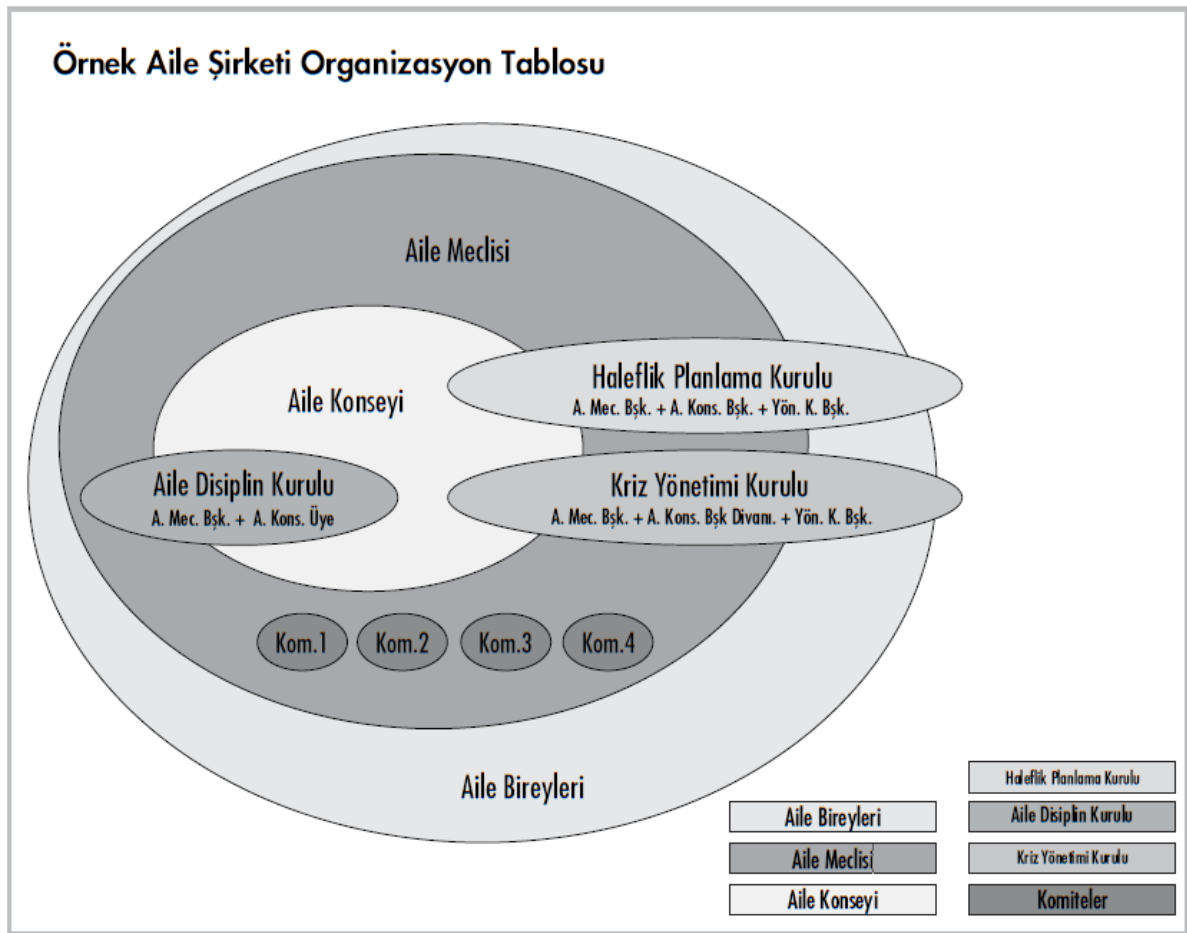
Örnek Aile Şirketi Organizasyon Tablosu

Aile Meclisi

Aile Konseyi

Haleflik Planlama Kurulu
A. Mec. Bşk. + A. Kons. Bşk. + Yön. K. Bşk.

Aile Disiplin Kurulu
A. Mec. Bşk. + A. Kons. Üye

Kriz Yönetimi Kurulu
A. Mec. Bşk. + A. Kons. Bşk Divanı. + Yön. K. Bşk.

Kom.1
Kom.2
Kom.3
Kom.4

Aile Bireyleri

Aile Bireyleri
Aile Meclisi
Aile Konseyi

Haleflik Planlama Kurulu
Aile Disiplin Kurulu
Kriz Yönetimi Kurulu
Komiteler